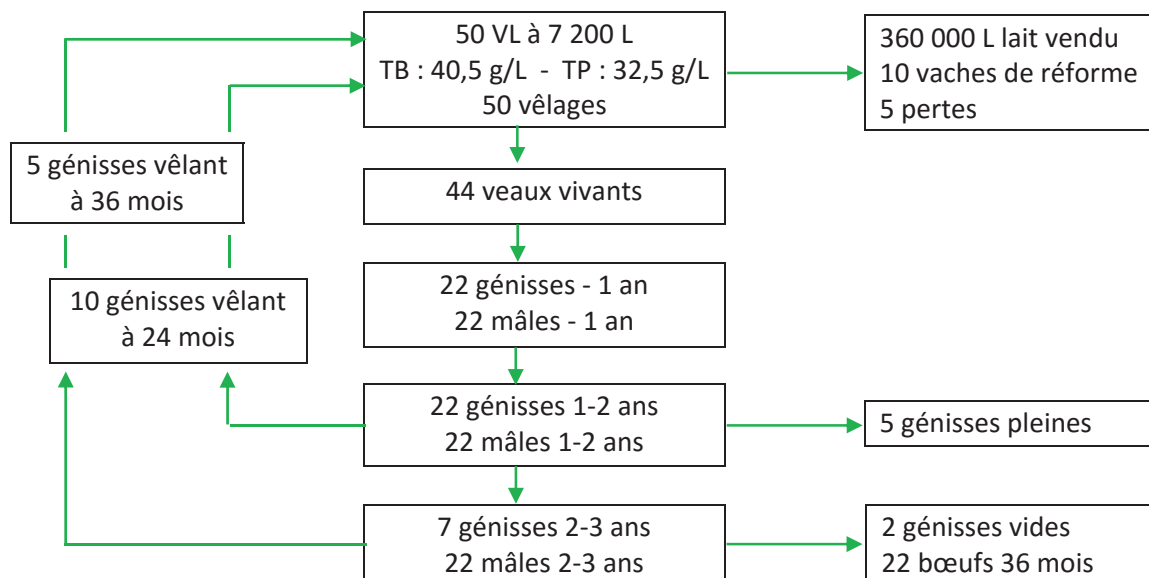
50 VL à 7 200 L
TB : 40,5 g/L - TP : 32,5 g/L
50 vêlages

360 000 L lait vendu
10 vaches de réforme
5 pertes

5 génisses vêlant à 36 mois

44 veaux vivants

10 génisses vêlant à 24 mois

22 génisses - 1 an
22 mâles - 1 an

22 génisses 1-2 ans
22 mâles 1-2 ans

5 génisses pleines

7 génisses 2-3 ans
22 mâles 2-3 ans

2 génisses vides
22 bœufs 36 mois